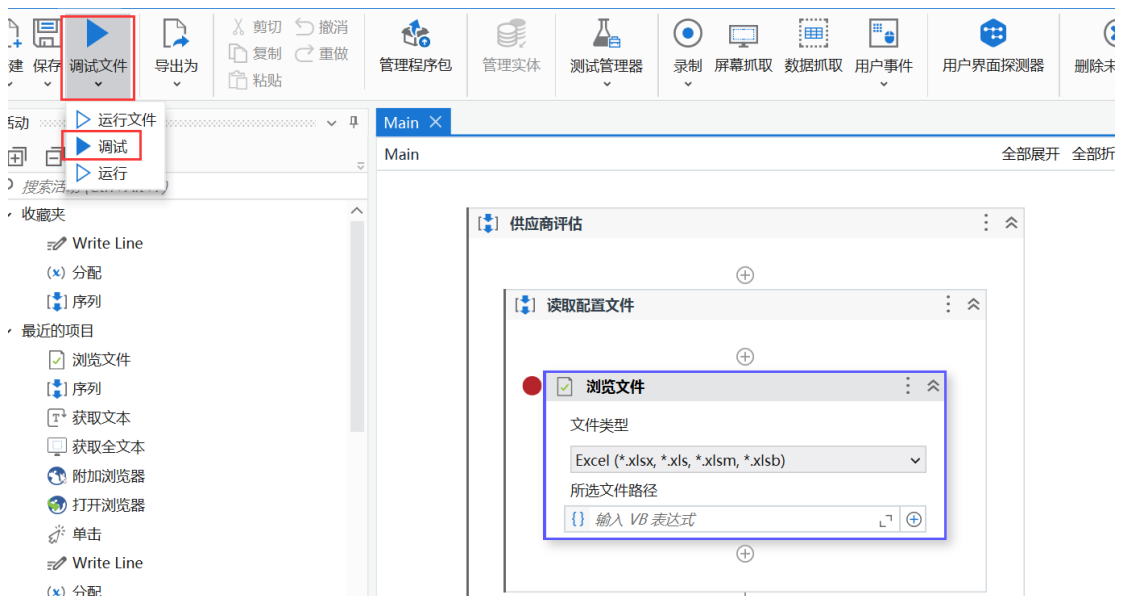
建 保存 调试文件 导出为 剪切 复制 粘贴 撤消 重做 管理程序包 管理实体 测试管理器 录制 屏幕抓取 数据抓取 用户事件 用户界面探测器 删除未

运行文件
调试
运行

活动

搜索活

收藏夹
Write Line
分配
序列
最近的项目
浏览文件
序列
获取文本
获取全文本
附加浏览器
打开浏览器
单击
Write Line
分配

Main

Main
全部展开 全部折

供应商评估
读取配置文件
浏览文件
文件类型
Excel (*.xlsx, *.xls, *.xlsm, *.xlsb)
所选文件路径
{} 输入 VB 表达式